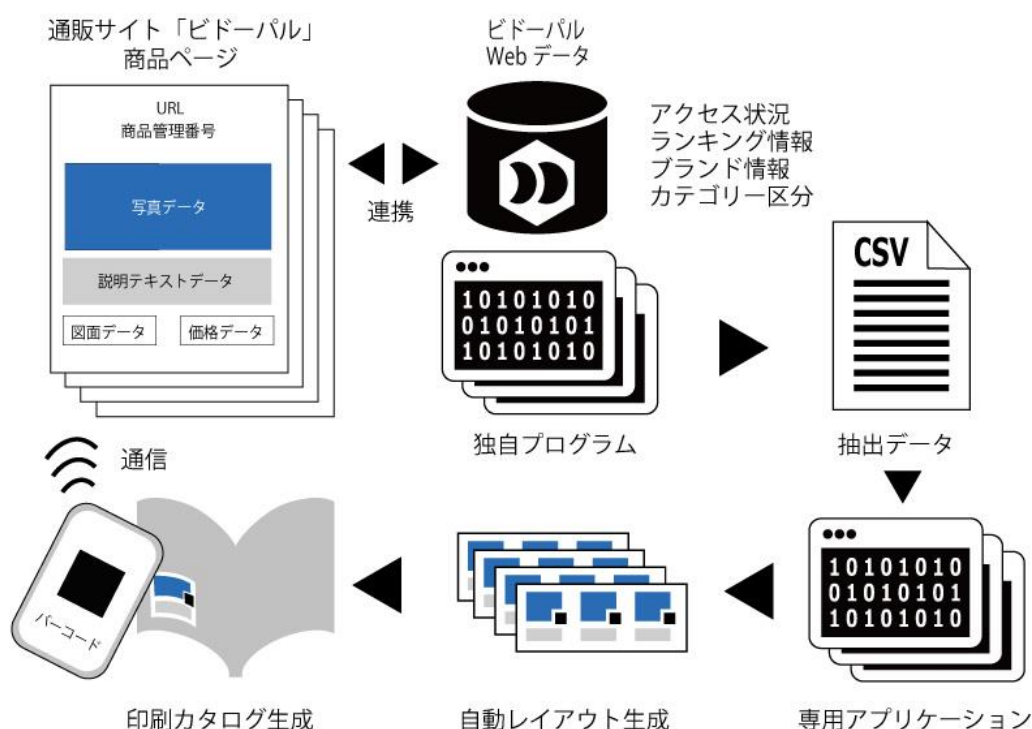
通販サイト「ビドーパル」
商品ページ

URL
商品管理番号

写真データ

説明テキストデータ

図面データ

価格データ

連携

ビドーパル
Webデータ

アクセス状況
ランキング情報
ブランド情報
カテゴリー区分

10101010
01010101
10101010

独自プログラム

CSV

抽出データ

通信

バーコード

10101010
01010101
10101010

印刷カタログ生成

自動レイアウト生成

専用アプリケーション